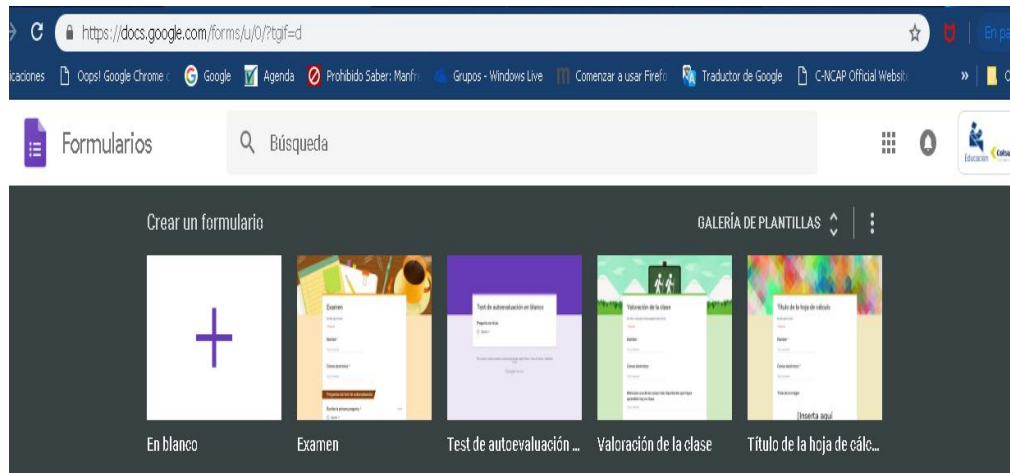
https://docs.google.com/forms/u/0/?tgif=d

En pa

icaciones | Oops! Google Chrome | Google | Agenda | Prohibido Saber: Manfr | Grupos - Windows Live | Comenzar a usar Firefo | Traductor de Google | C-NCAP Official Websit

Formularios

Búsqueda

Educación

Crear un formulario

GALERÍA DE PLANTILLAS

Examen

Test de autoevaluación en blanco

Valoración de la clase

Título de la hoja de cálculo

Inserta aquí

En blanco

Examen

Test de autoevaluación ...

Valoración de la clase

Título de la hoja de cálc...